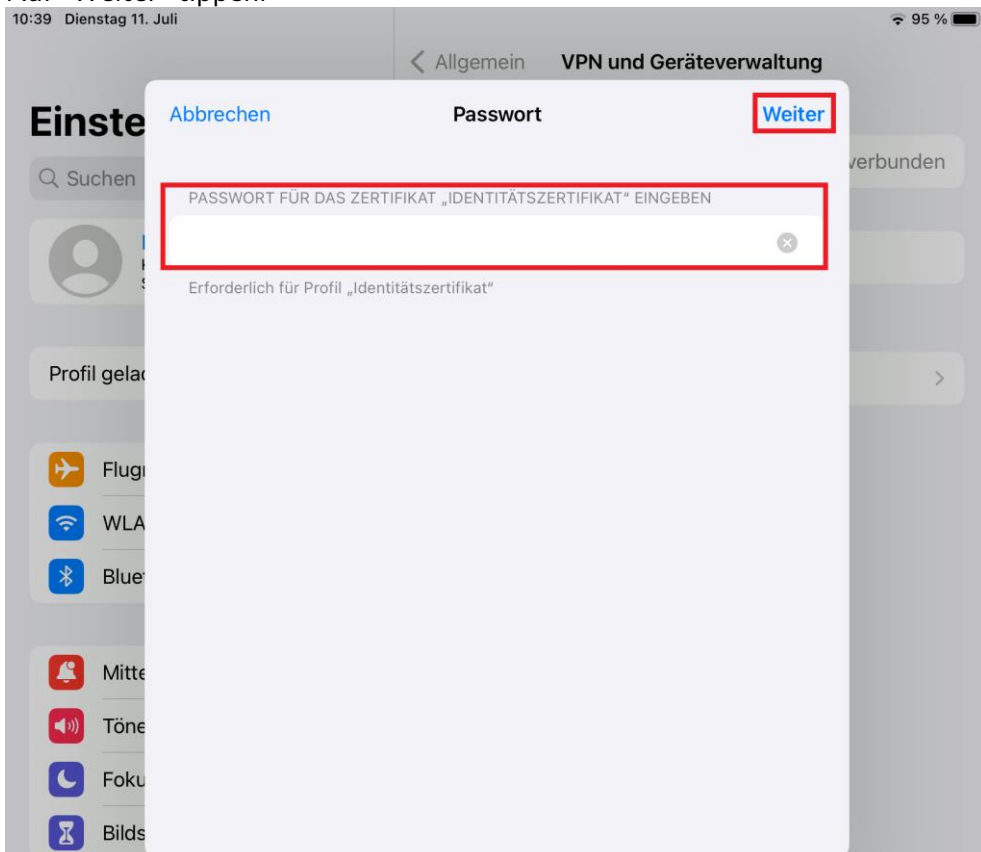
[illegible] tippen.

10:39 Dienstag 11. Juli

95 %

Allgemein VPN und Geräteverwaltung

Einste

Suchen

verbunden

Profil gelad

Flugı

WLA

Blue

Mitte

Töne

Foku

Bilds

Abbrechen Passwort Weiter

PASSWORT FÜR DAS ZERTIFIKAT „IDENTITÄTSZERTIFIKAT" EINGEBEN

Erforderlich für Profil „Identitätszertifikat"